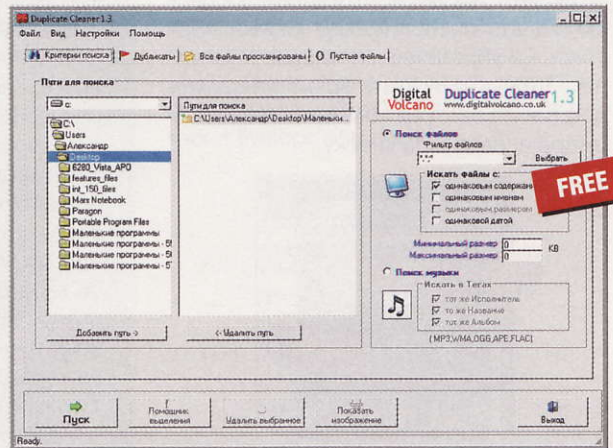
Duplicate Cleaner 1.3
_ □ x
Файл Вид Настройки Помощь
Критерии поиска | Дубликаты | Все файлы просканированы | Пустые файлы

Пути для поиска
c:
C:\
Users
Александр
Desktop
6280_Vista_APO
features_files
int_150_files
Mars Notebook
Paragon
Portable Program Files
Маленькие программы
Маленькие программы - 5!
Маленькие программы - 5!
Маленькие программы - 5'

Пути для поиска
C:\Users\Александр\Desktop\Маленьки...

Добавить путь ->
<- Удалить путь

Digital Volcano
Duplicate Cleaner 1.3
www.digitalvolcano.co.uk

Поиск файлов
Фильтр файлов
*.*
Выбрать
Искать файлы с:
одинаковым содержани
одинаковым именем
одинаковым размером
одинаковой датой
FREE
Минимальный размер 0 KB
Максимальный размер 0
Поиск музыки
Искать в Тегах
тот же Исполнитель
то же Название
тот же Альбом
(MP3,WMA,OGG,APE,FLAC)

Пуск
Помощник выделения
Удалить выбранное
Показать изображение
Выход
Ready.